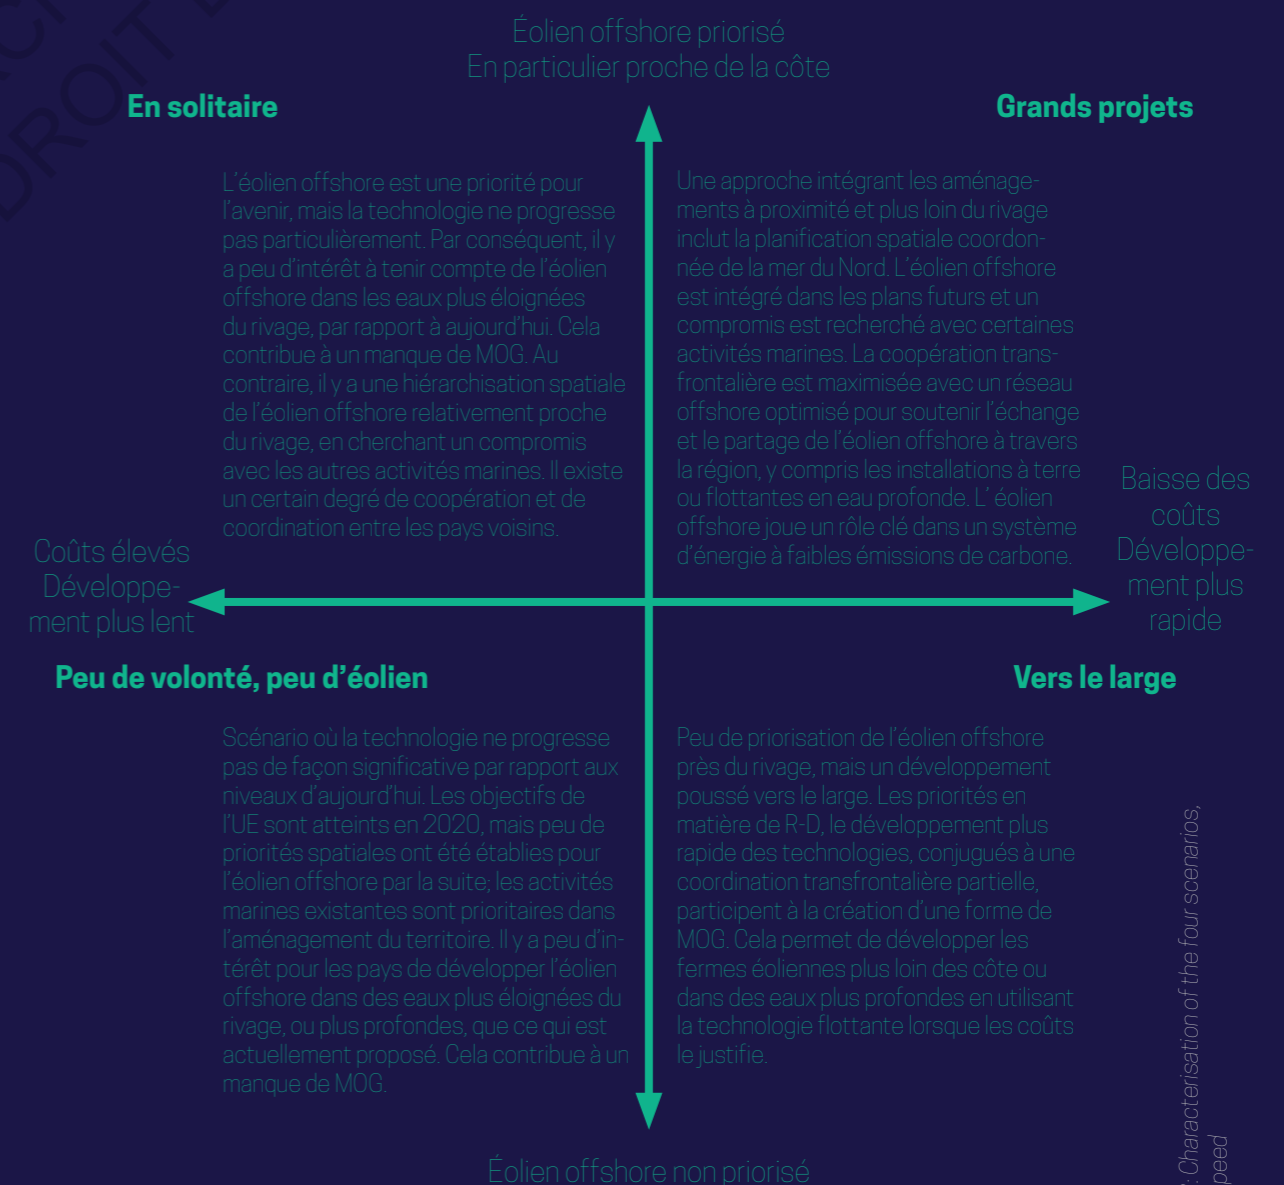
Éolien offshore priorisé
En particulier proche de la côte

En solitaire

L'éolien offshore est une priorité pour l'avenir, mais la technologie ne progresse pas particulièrement. Par conséquent, il y a peu d'intérêt à tenir compte de l'éolien offshore dans les eaux plus éloignées du rivage, par rapport à aujourd'hui. Cela contribue à un manque de MOG. Au contraire, il y a une hiérarchisation spatiale de l'éolien offshore relativement proche du rivage, en cherchant un compromis avec les autres activités marines. Il existe un certain degré de coopération et de coordination entre les pays voisins.

Grands projets

Une approche intégrant les aménagements à proximité et plus loin du rivage inclut la planification spatiale coordonnée de la mer du Nord. L'éolien offshore est intégré dans les plans futurs et un compromis est recherché avec certaines activités marines. La coopération transfrontalière est maximisée avec un réseau offshore optimisé pour soutenir l'échange et le partage de l'éolien offshore à travers la région, y compris les installations à terre ou flottantes en eau profonde. L' éolien offshore joue un rôle clé dans un système d'énergie à faibles émissions de carbone.

Coûts élevés
Développement plus lent

Baisse des coûts
Développement plus rapide

Peu de volonté, peu d'éolien

Scénario où la technologie ne progresse pas de façon significative par rapport aux niveaux d'aujourd'hui. Les objectifs de l'UE sont atteints en 2020, mais peu de priorités spatiales ont été établies pour l'éolien offshore par la suite; les activités marines existantes sont prioritaires dans l'aménagement du territoire. Il y a peu d'intérêt pour les pays de développer l'éolien offshore dans des eaux plus éloignées du rivage, ou plus profondes, que ce qui est actuellement proposé. Cela contribue à un manque de MOG.

Vers le large

Peu de priorisation de l'éolien offshore près du rivage, mais un développement poussé vers le large. Les priorités en matière de R-D, le développement plus rapide des technologies, conjugués à une coordination transfrontalière partielle, participent à la création d'une forme de MOG. Cela permet de développer les fermes éoliennes plus loin des côte ou dans des eaux plus profondes en utilisant la technologie flottante lorsque les coûts le justifie.

Éolien offshore non priorisé

: Characterisation of the four scenarios, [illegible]peed